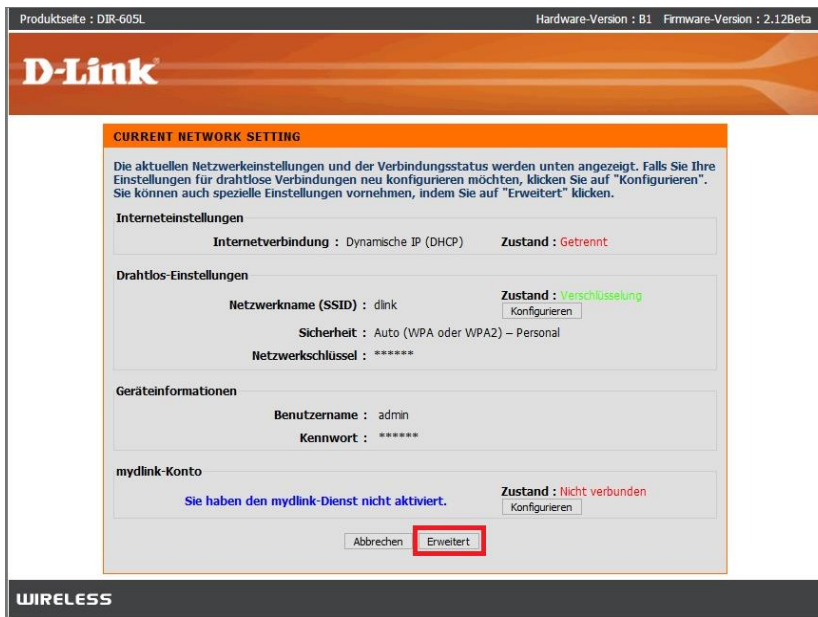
Produktseite : DIR-605L

Hardware-Version : B1 Firmware-Version : 2.12Beta

D-Link

CURRENT NETWORK SETTING

Die aktuellen Netzwerkeinstellungen und der Verbindungsstatus werden unten angezeigt. Falls Sie Ihre Einstellungen für drahtlose Verbindungen neu konfigurieren möchten, klicken Sie auf "Konfigurieren". Sie können auch spezielle Einstellungen vornehmen, indem Sie auf "Erweitert" klicken.

Interneteinstellungen

Internetverbindung : Dynamische IP (DHCP) Zustand : Getrennt

Drahtlos-Einstellungen

Netzwerkname (SSID) : dlink Zustand : Verschlüsselung

Konfigurieren

Sicherheit : Auto (WPA oder WPA2) – Personal

Netzwerkschlüssel : ******

Geräteinformationen

Benutzername : admin

Kennwort : ******

mydlink-Konto

Sie haben den mydlink-Dienst nicht aktiviert. Zustand : Nicht verbunden

Konfigurieren

Abbrechen Erweitert

WIRELESS